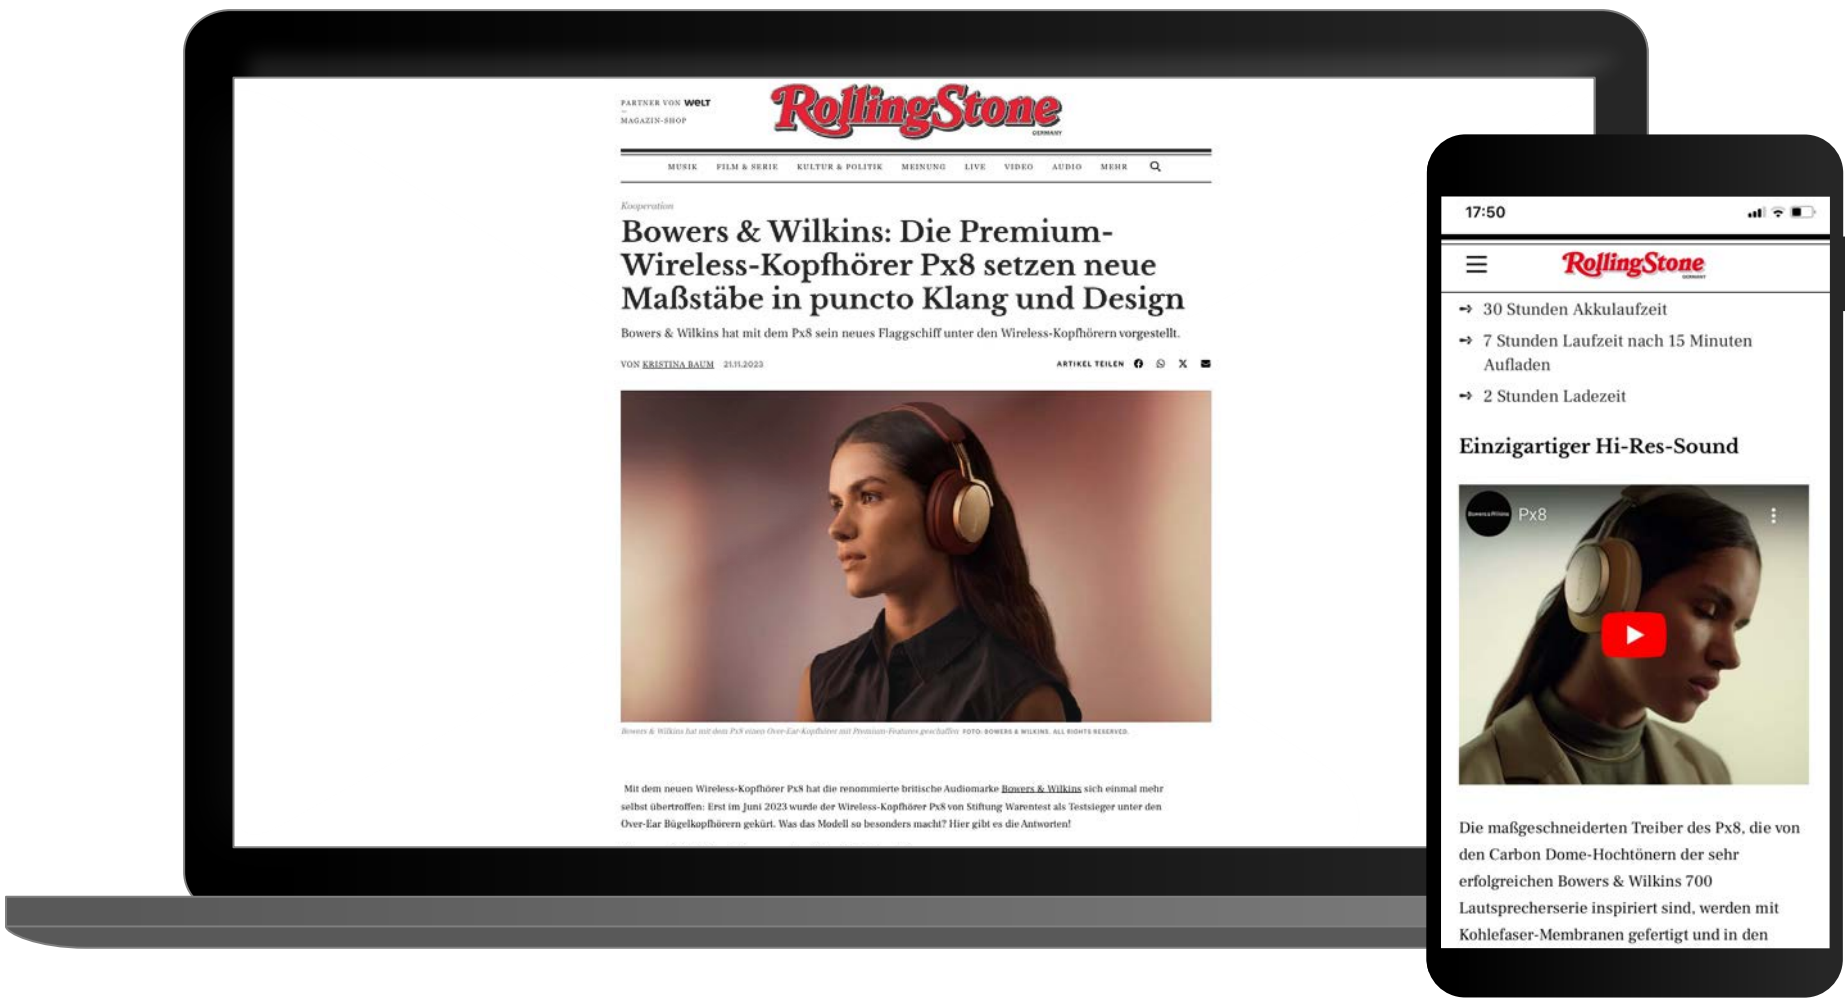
PARTNER VON WELT
MAGAZIN-SHOP

RollingStone
GERMANY

MUSIK FILM & SERIE KULTUR & POLITIK MEINUNG LIVE VIDEO AUDIO MEHR

Kooperation

Bowers & Wilkins: Die Premium-Wireless-Kopfhörer Px8 setzen neue Maßstäbe in puncto Klang und Design

Bowers & Wilkins hat mit dem Px8 sein neues Flaggschiff unter den Wireless-Kopfhörern vorgestellt.

VON KRISTINA BAUM 21.11.2023

ARTIKEL TEILEN

Bowers & Wilkins hat mit dem Px8 einen Over-Ear-Kopfhörer mit Premium-Features geschaffen FOTO: BOWERS & WILKINS. ALL RIGHTS RESERVED.

Mit dem neuen Wireless-Kopfhörer Px8 hat die renommierte britische Audiomarke Bowers & Wilkins sich einmal mehr selbst übertroffen: Erst im Juni 2023 wurde der Wireless-Kopfhörer Px8 von Stiftung Warentest als Testsieger unter den Over-Ear Bügelkopfhörern gekürt. Was das Modell so besonders macht? Hier gibt es die Antworten!

17:50

RollingStone
GERMANY

30 Stunden Akkulaufzeit

7 Stunden Laufzeit nach 15 Minuten Aufladen

2 Stunden Ladezeit

Einzigartiger Hi-Res-Sound

Bowers & Wilkins
Px8

Die maßgeschneiderten Treiber des Px8, die von den Carbon Dome-Hochtönern der sehr erfolgreichen Bowers & Wilkins 700 Lautsprecherserie inspiriert sind, werden mit Kohlefaser-Membranen gefertigt und in den